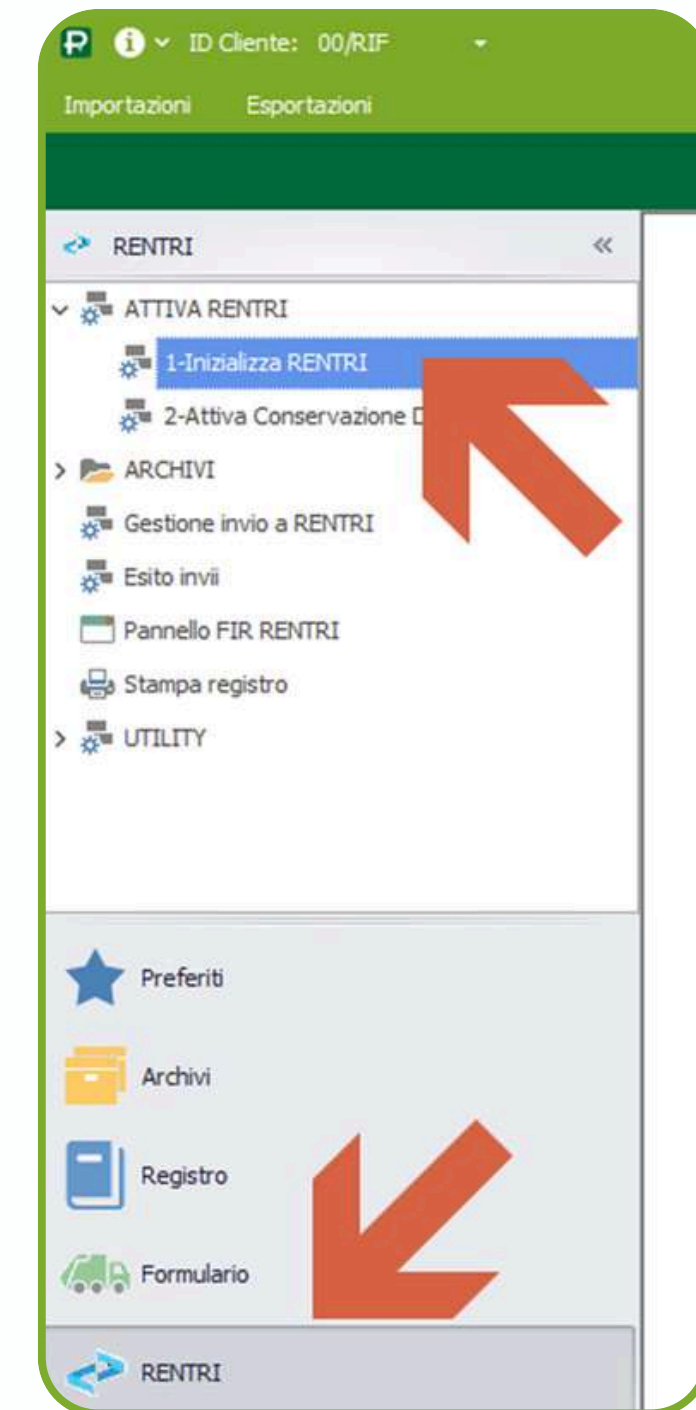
P ID Cliente: 00/RIF

Importazioni Esportazioni

RENTRI «

ATTIVA RENTRI
1-Inizializza RENTRI
2-Attiva Conservazione D
ARCHIVI
Gestione invio a RENTRI
Esito invii
Pannello FIR RENTRI
Stampa registro
UTILITY

Preferiti

Archivi

Registro

Formulario

RENTRI